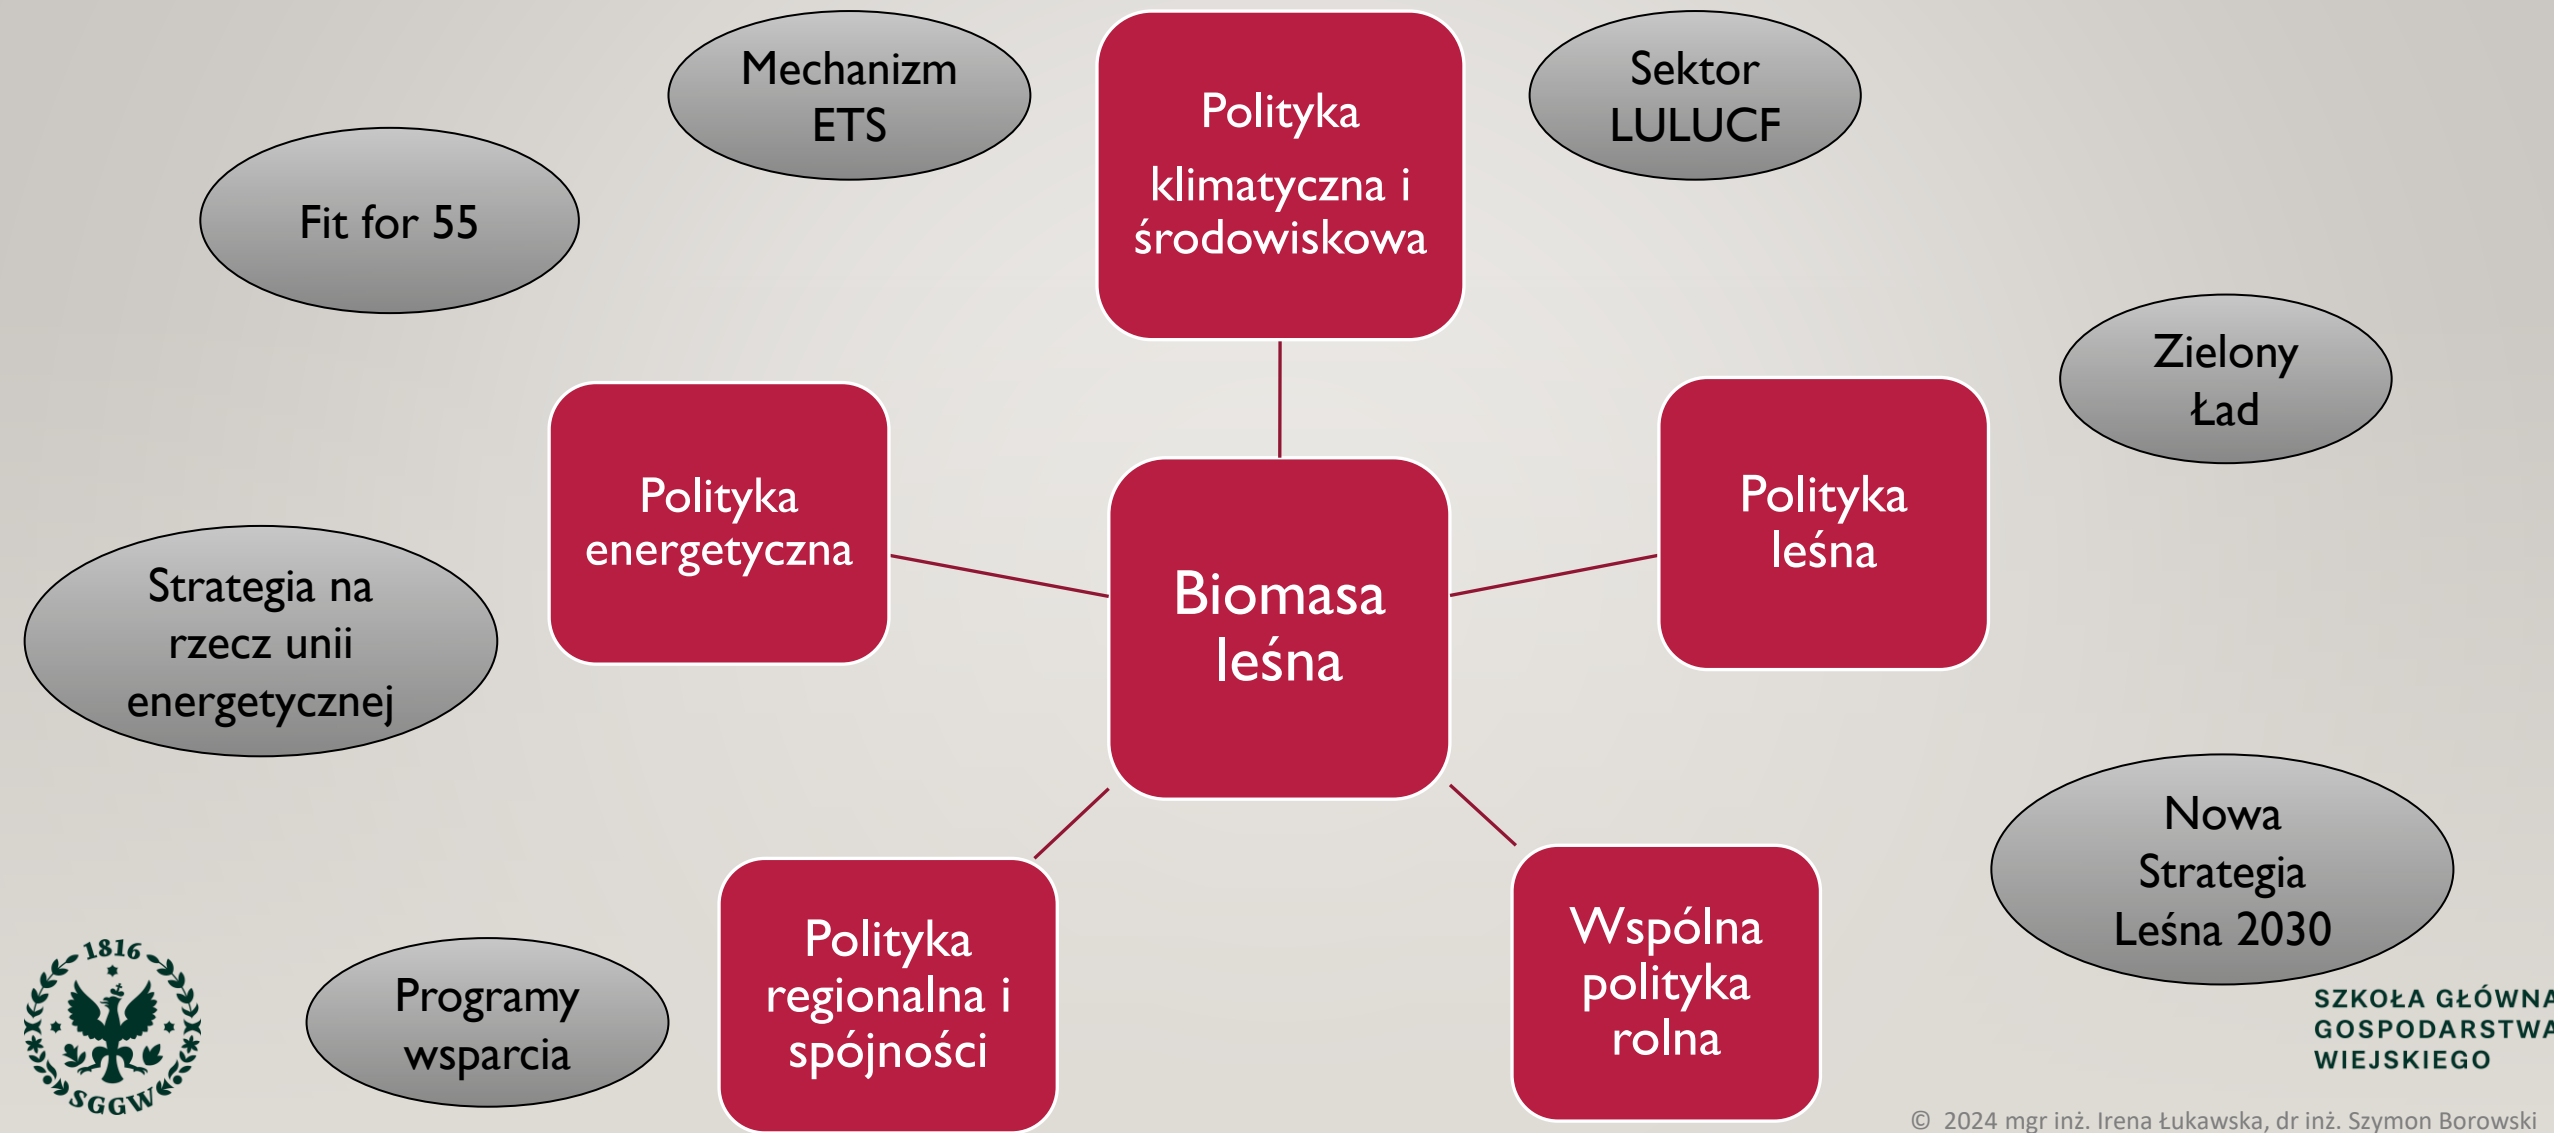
Mechanizm ETS

Polityka klimatyczna i środowiskowa

Sektor LULUCF

Fit for 55

Zielony Ład

Polityka energetyczna

Biomasa leśna

Polityka leśna

Strategia na rzecz unii energetycznej

Nowa Strategia Leśna 2030

Polityka regionalna i spójności

Wspólna polityka rolna

Programy wsparcia

1816 SGGW

SZKOŁA GŁÓWNA GOSPODARSTWA WIEJSKIEGO

© 2024 mgr inż. Irena Łukawska, dr inż. Szymon Borowski